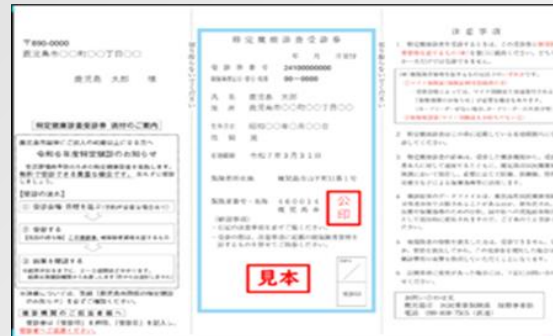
〒890-0000
鹿児島市〇〇町〇〇丁目〇〇

鹿児島 太郎 様

特定健康診査受診券 送付のご案内

令和6年度特定健診のお知らせ

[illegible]

特定健康診査受診券

受診券番号 24100000000
有効期限 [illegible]
保険者番号 99-0000

氏名 鹿児島 太郎
住所 鹿児島市〇〇町〇〇丁目〇〇

生年月日 昭和〇〇年〇〇月〇〇日

有効期限 令和7年3月31日

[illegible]

公印

見本

注意事項

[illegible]